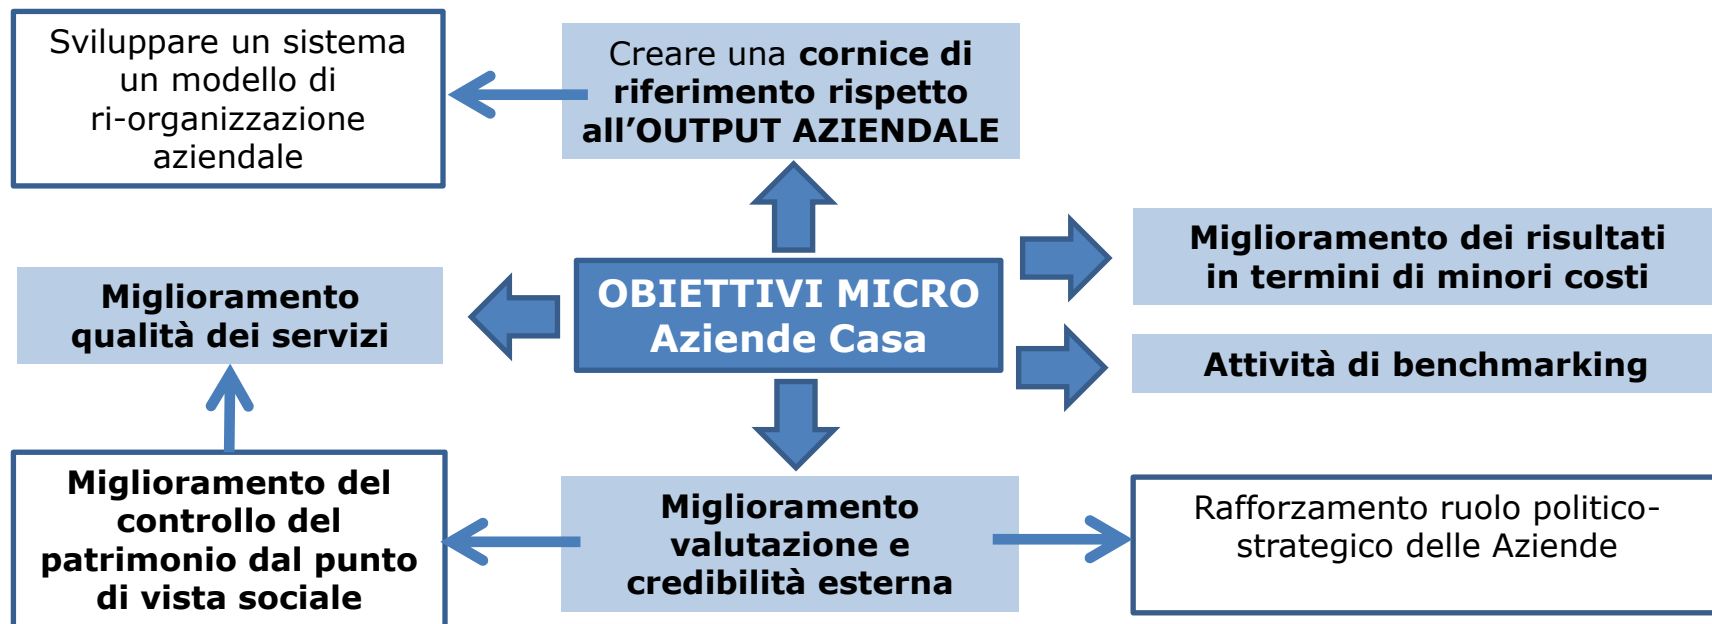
Sviluppare un sistema un modello di ri-organizzazione aziendale

Creare una **cornice di riferimento rispetto all'OUTPUT AZIENDALE**

Miglioramento qualità dei servizi

OBIETTIVI MICRO Aziende Casa

Miglioramento dei risultati in termini di minori costi

Attività di benchmarking

Miglioramento del controllo del patrimonio dal punto di vista sociale

Miglioramento valutazione e credibilità esterna

Rafforzamento ruolo politico-strategico delle Aziende